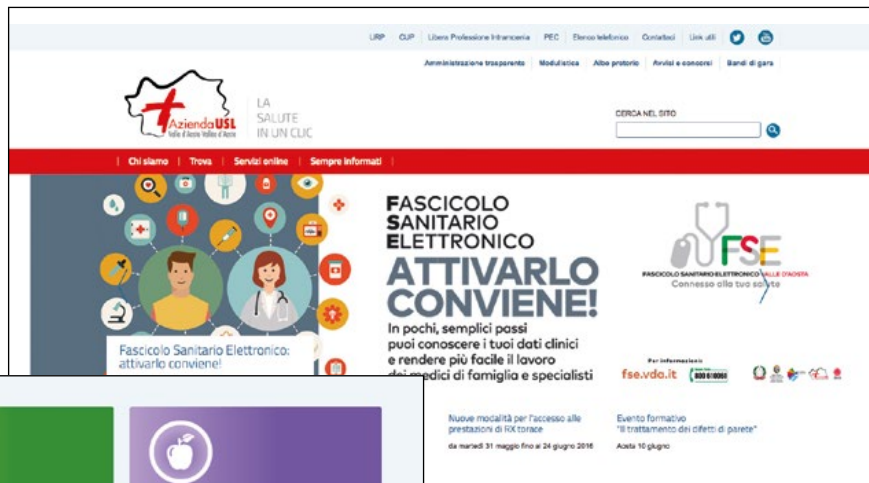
URP | CUP | Libera Professione Intramoenia | PEC | Elenco telefonico | Contattaci | Link utili

Amministrazione trasparente | Modulistica | Albo pretorio | Avvisi e concorsi | Bandi di gara

AziendaUSL Valle d'Aosta Vallée d'Aoste

LA SALUTE IN UN CLIC

CERCA NEL SITO

| Chi siamo | Trova | Servizi online | Sempre informati |

FASCICOLO SANITARIO ELETTRONICO

ATTIVARLO CONVIENE!

In pochi, semplici passi puoi conoscere i tuoi dati clinici e rendere più facile il lavoro dei medici di famiglia e specialisti

FSE
FASCICOLO SANITARIO ELETTRONICO VALLE D'AOSTA
Connesso alla tua salute

Per informazioni:
fse.vda.it
800 610061

Fascicolo Sanitario Elettronico: attivarlo conviene!

Nuove modalità per l'accesso alle prestazioni di RX torace
da martedì 31 maggio fino al 24 giugno 2016

Evento formativo "Il trattamento dei difetti di parete"
Aosta 10 giugno